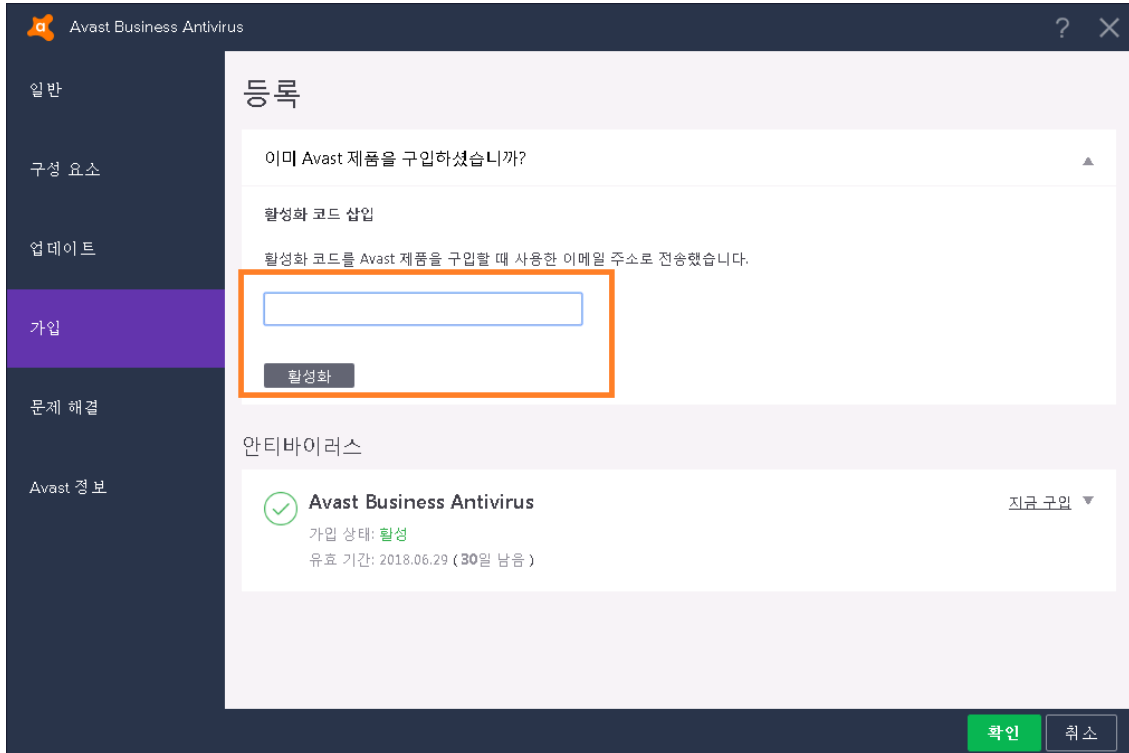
Avast Business Antivirus

? ✕

일반

구성 요소

업데이트

가입

문제 해결

Avast 정보

등록

이미 Avast 제품을 구입하셨습니까?

활성화 코드 삽입

활성화 코드를 Avast 제품을 구입할 때 사용한 이메일 주소로 전송했습니다.

활성화

안티바이러스

Avast Business Antivirus

지금 구입

가입 상태: 활성

유효 기간: 2018.06.29 (30일 남음)

확인

취소